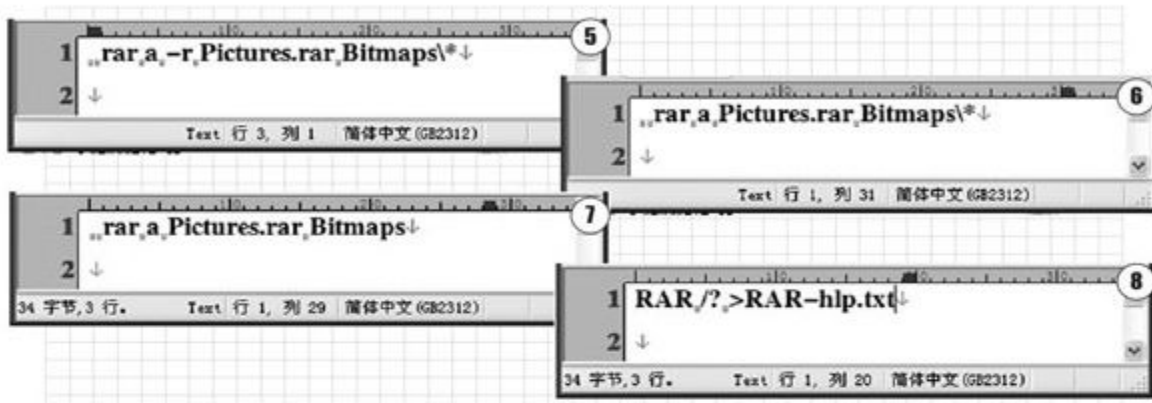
5
1 rar a -r Pictures.rar Bitmaps\*
2
Text 行 3, 列 1 简体中文(GB2312)

6
1 rar a Pictures.rar Bitmaps\*
2
Text 行 1, 列 31 简体中文(GB2312)

7
1 rar a Pictures.rar Bitmaps
2
34 字节,3 行。 Text 行 1, 列 29 简体中文(GB2312)

8
1 RAR /? >RAR-hlp.txt
2
34 字节,3 行。 Text 行 1, 列 20 简体中文(GB2312)